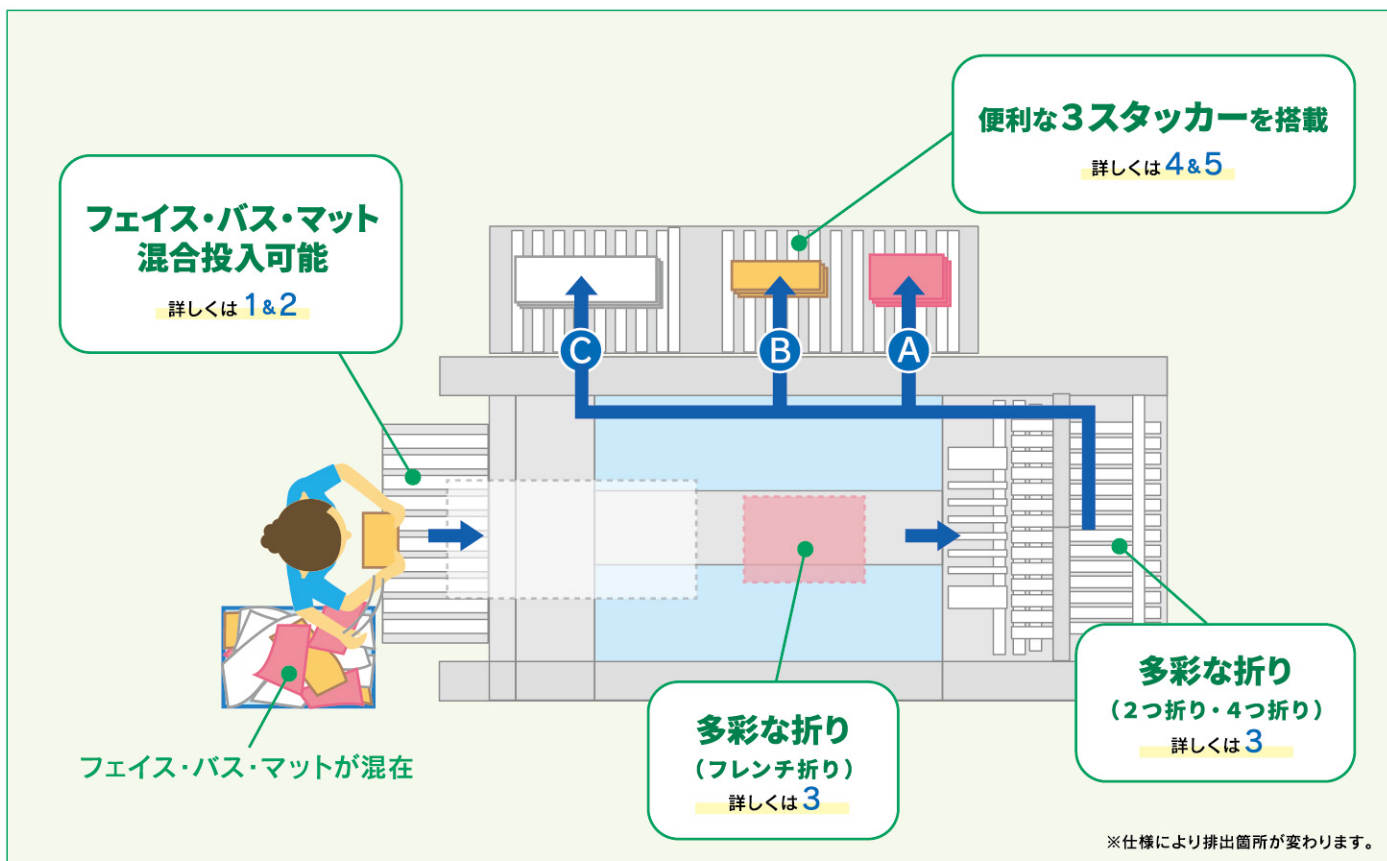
便利な3スタッカーを搭載
詳しくは4&5

フェイス・バス・マット
混合投入可能
詳しくは1&2

C

B

A

フェイス・バス・マットが混在

多彩な折り
（フレンチ折り）
詳しくは3

多彩な折り
（2つ折り・4つ折り）
詳しくは3

※仕様により排出箇所が変わります。